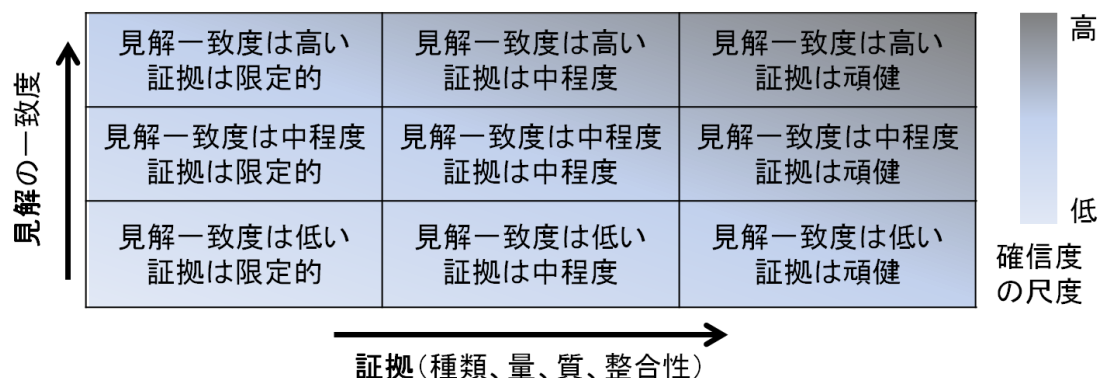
見解の一致度

| 見解一致度は高い 証拠は限定的 | 見解一致度は高い 証拠は中程度 | 見解一致度は高い 証拠は頑健 |
|---|---|---|
| 見解一致度は中程度 証拠は限定的 | 見解一致度は中程度 証拠は中程度 | 見解一致度は中程度 証拠は頑健 |
| 見解一致度は低い 証拠は限定的 | 見解一致度は低い 証拠は中程度 | 見解一致度は低い 証拠は頑健 |

高

低

確信度の尺度

証拠（種類、量、質、整合性）